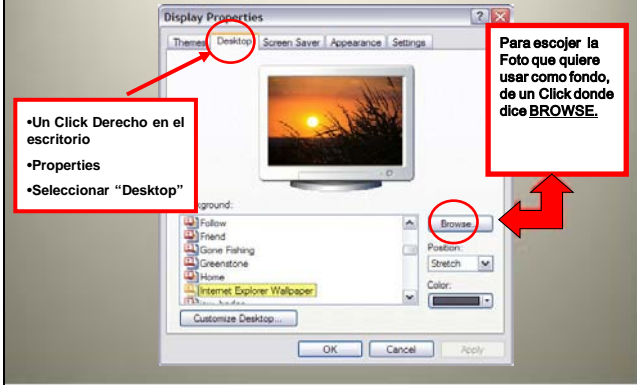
Display Properties

Themes | Desktop | Screen Saver | Appearance | Settings

•Un Click Derecho en el escritorio

•Properties

•Seleccionar "Desktop"

Para escojer la Foto que quiere usar como fondo, de un Click donde dice BROWSE.

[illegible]kground:

Follow
Friend
Gone Fishing
Greenstone
Home
Internet Explorer Wallpaper
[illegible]

Browse...

Position:
Stretch

Color:

Customize Desktop...

OK | Cancel | Apply